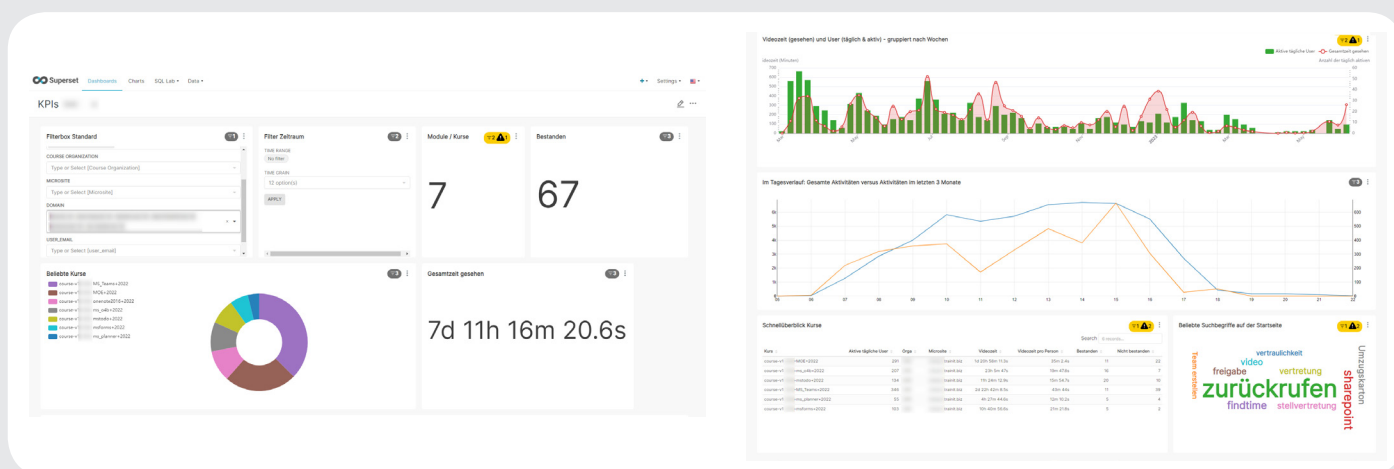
Superset Dashboards Charts SQL Lab Data

+ Settings

KPIs

Filterbox Standard

COURSE ORGANIZATION
Type or Select [Course Organization]
MICROSITE
Type or Select [Microsite]
DOMAIN
USER_EMAIL
Type or Select [user_email]

Filter Zeitraum

TIME RANGE
No filter
TIME GRAIN
12 option(s)
APPLY

Module / Kurse

7

Bestanden

67

Beliebte Kurse

course-v1: MS_Teams+2022
course-v1: MOE+2022
course-v1: onenote2010+2022
course-v1: ms_o4b+2022
course-v1: msteams+2022
course-v1: msforms+2022
course-v1: ms_planner+2022

Gesamtzeit gesehen

7d 11h 16m 20.6s

Videozeit (gesehen) und User (täglich & aktiv) - gruppiert nach Wochen

Aktive tägliche User Gesamtzeit gesehen

Videozeit (Minuten)
Anzahl der täglich aktiven

700 600 500 400 300 200 100 0

60 50 40 30 20 10 0

Im Tagesverlauf: Gesamte Aktivitäten versus Aktivitäten im letzten 3 Monate

6k 5k 4k 3k 2k 1k 0

600 500 400 300 200 100 0

05 06 07 08 09 10 11 12 13 14 15 16 17 18 19 20 21 22

Schnellüberblick Kurse

Search

| Kurs | Aktive tägliche User | Orga | Microsite | Videozeit | Videozeit pro Person | Bestanden | Nicht bestanden |
|---|---|---|---|---|---|---|---|
| course-v1: MOE+2022 | 291 | | | 1d 20h 59m 11.3s | 30m 2.4s | 11 | 22 |
| course-v1: ms_o4b+2022 | 207 | | | 23h 5m 47s | 18m 47.8s | 16 | 7 |
| course-v1: msteams+2022 | 134 | | | 11h 24m 12.9s | 15m 34.7s | 23 | 10 |
| course-v1: MS_Teams+2022 | 589 | | | 2d 22h 53m 8.5s | 43m 44s | 11 | 26 |
| course-v1: ms_planner+2022 | 53 | | | 4h 21m 44.6s | 12m 10.2s | 3 | 4 |
| course-v1: msforms+2022 | 163 | | | 10h 40m 58.6s | 21m 21.6s | 3 | 2 |

Beliebte Suchbegriffe auf der Startseite

video vertraulichkeit freigabe vertretung zurückrufen findtime stellvertretung sharepoint Umzugskarton Team erstellen